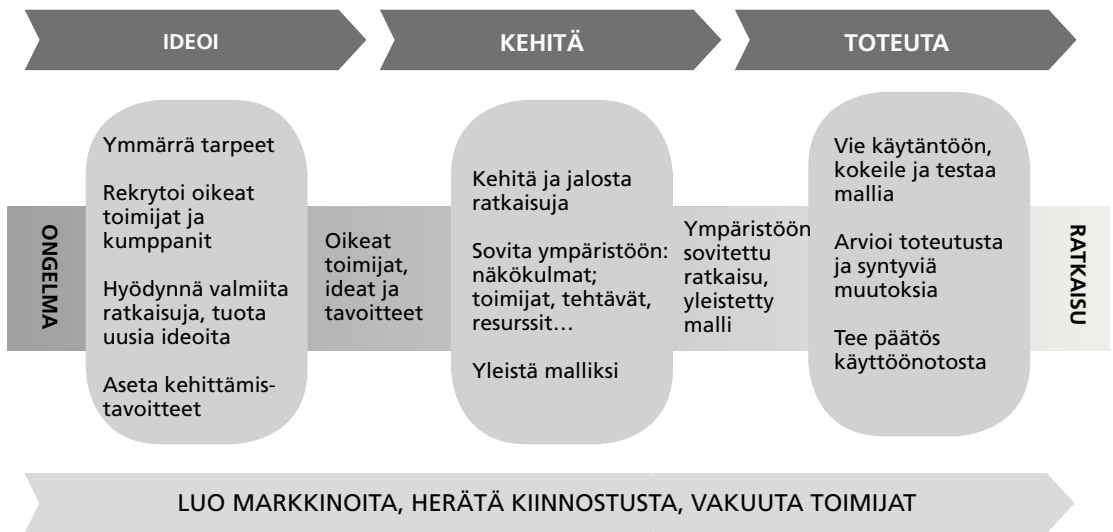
IDEOI

KEHITÄ

TOTEUTA

ONGELMA

Ymmärrä tarpeet

Rekrytoi oikeat toimijat ja kumppanit

Hyödynnä valmiita ratkaisuja, tuota uusia ideoita

Aseta kehittämistavoitteet

Oikeat toimijat, ideat ja tavoitteet

Kehitä ja jalosta ratkaisuja

Sovita ympäristöön: näkökulmat; toimijat, tehtävät, resurssit…

Yleistä malliksi

Ympäristöön sovitettu ratkaisu, yleistetty malli

Vie käytäntöön, kokeile ja testaa mallia

Arvioi toteutusta ja syntyviä muutoksia

Tee päätös käyttöönotosta

RATKAISU

LUO MARKKINOITA, HERÄTÄ KIINNOSTUSTA, VAKUUTA TOIMIJAT